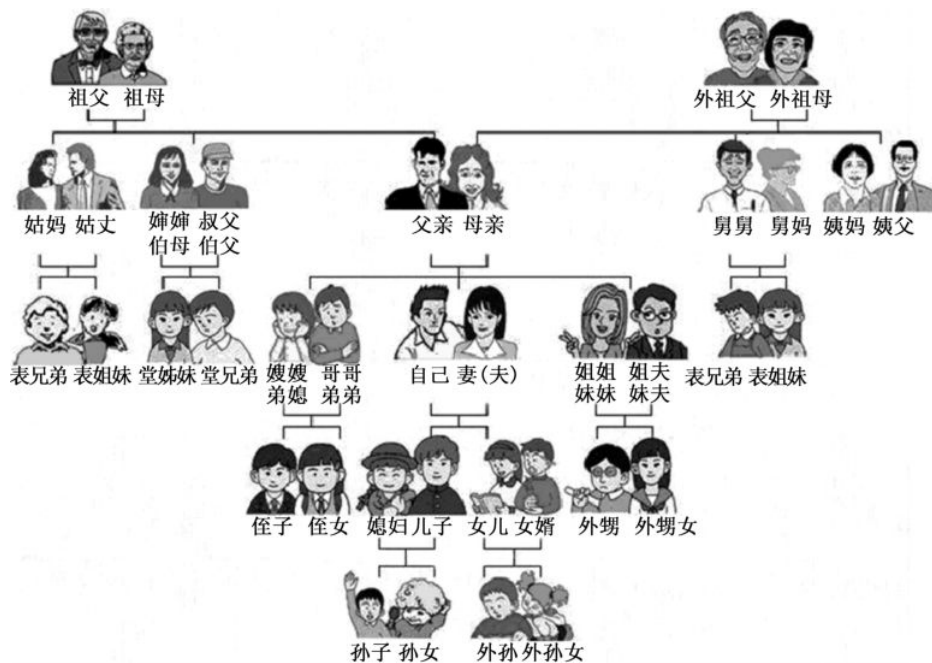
祖父 祖母

外祖父 外祖母

姑妈 姑丈

婶婶 叔父
伯母 伯父

父亲 母亲

舅舅 舅妈

姨妈 姨父

表兄弟 表姐妹

堂姊妹 堂兄弟

嫂嫂 哥哥
弟媳 弟弟

自己 妻(夫)

姐姐 姐夫
妹妹 妹夫

表兄弟 表姐妹

侄子 侄女

媳妇 儿子

女儿 女婿

外甥 外甥女

孙子 孙女

外孙 外孙女